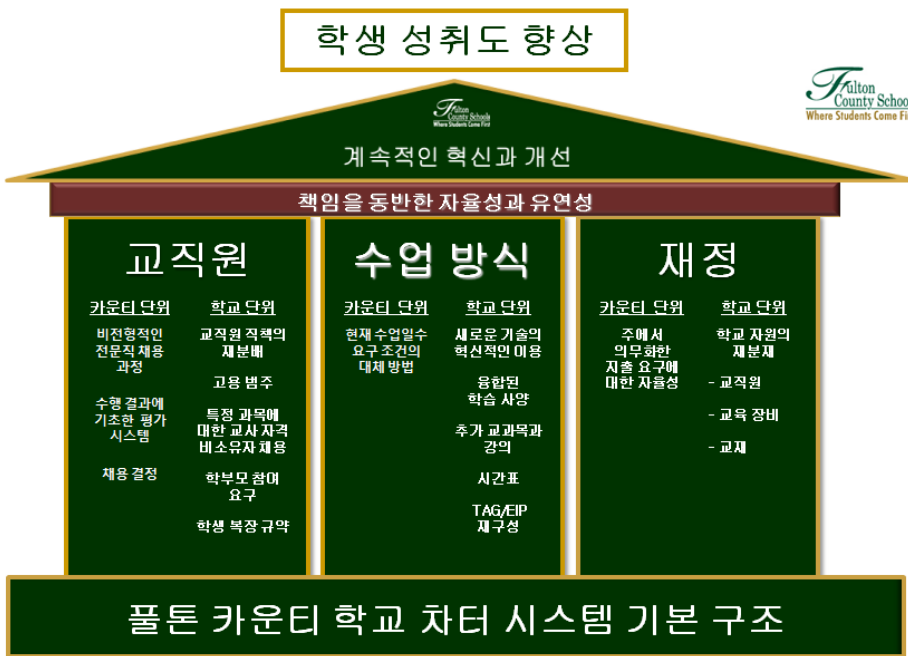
학생 성취도 향상

Fulton County Schools
Where Students Come Fi

Fulton County Schools
Where Students Come First

계속적인 혁신과 개선

책임을 동반한 자율성과 유연성

교직원

카운티 단위
비전형적인 전문직 채용 과정

수행 결과에 기초한 평가 시스템

채용 결정

학교 단위
교직원 직책의 재분배

고용 범주

특정 과목에 대한 교사 자격 비소유자 채용

학부모 참여 요구

학생 복장 규약

수업 방식

카운티 단위
현재 수업일수 요구 조건의 대체 방법

학교 단위
새로운 기술의 혁신적인 이용

융합된 학습 사양

추가 교과목과 강의

시간표

TAG/EIP 재구성

재정

카운티 단위
주에서 의무화한 지출 요구에 대한 자율성

학교 단위
학교 자원의 재분재

- 교직원

- 교육 장비

- 교재

풀톤 카운티 학교 차터 시스템 기본 구조